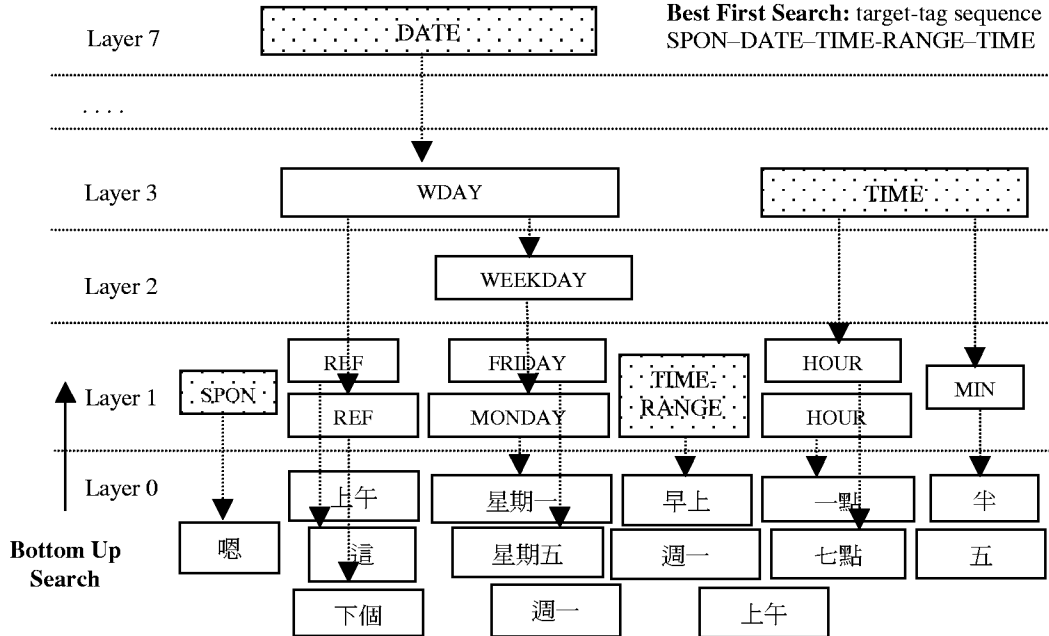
Best First Search: target-tag sequence SPON–DATE–TIME-RANGE–TIME

Layer 7
DATE

. . . .

Layer 3
WDAY
TIME

Layer 2
WEEKDAY

Layer 1
SPON
REF
REF
FRIDAY
MONDAY
TIME-RANGE
HOUR
HOUR
MIN

Layer 0
上午
星期一
早上
一點
半
嗯
這
星期五
週一
七點
五
下個
週一
上午

Bottom Up Search